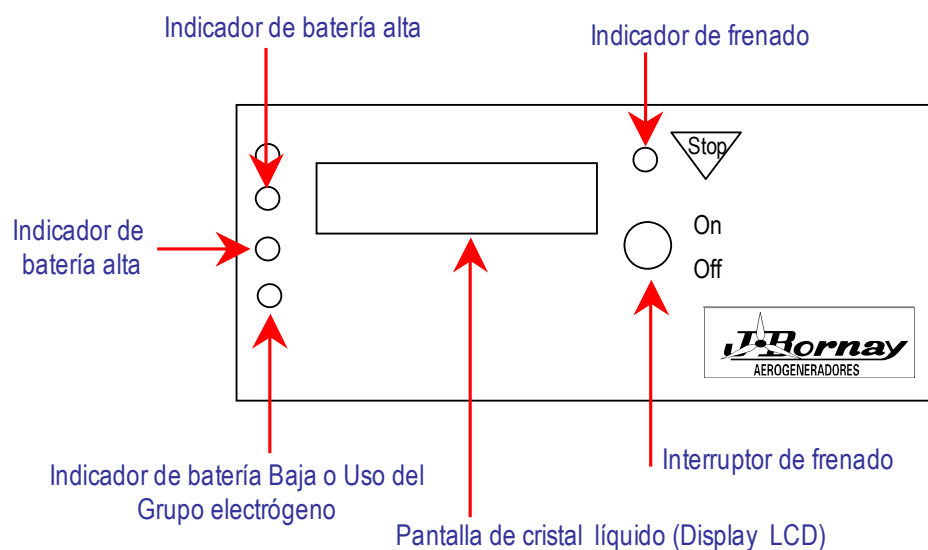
Indicador de batería alta

Indicador de frenado

Stop

Indicador de batería alta

On

Off

J. Bornay
AEROGENERADORES

Indicador de batería Baja o Uso del Grupo electrógeno

Interruptor de frenado

Pantalla de cristal líquido (Display LCD)